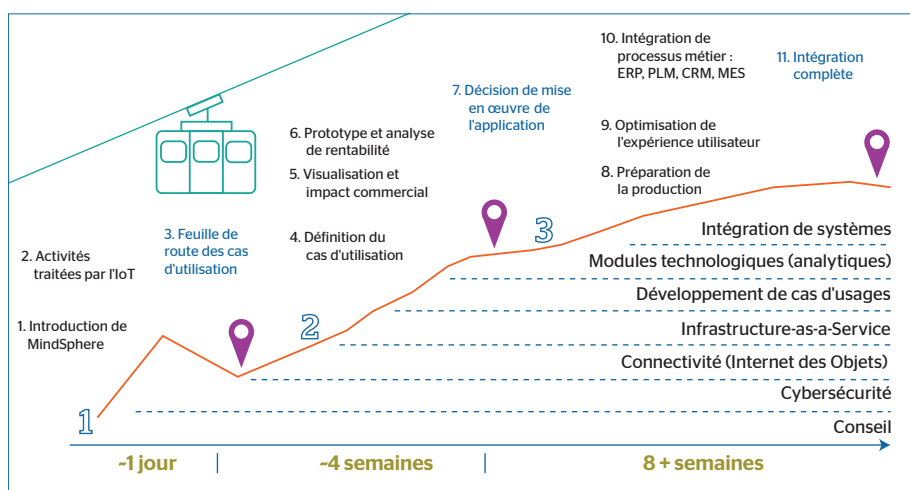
10. Intégration de processus métier : ERP, PLM, CRM, MES

11. Intégration complète

7. Décision de mise en œuvre de l'application

6. Prototype et analyse de rentabilité

9. Optimisation de l'expérience utilisateur

5. Visualisation et impact commercial

8. Préparation de la production

3. Feuille de route des cas d'utilisation

4. Définition du cas d'utilisation

2. Activités traitées par l'IoT

1. Introduction de MindSphere

3

2

1

Intégration de systèmes

Modules technologiques (analytiques)

Développement de cas d'usages

Infrastructure-as-a-Service

Connectivité (Internet des Objets)

Cybersécurité

Conseil

~1 jour

~4 semaines

8 + semaines